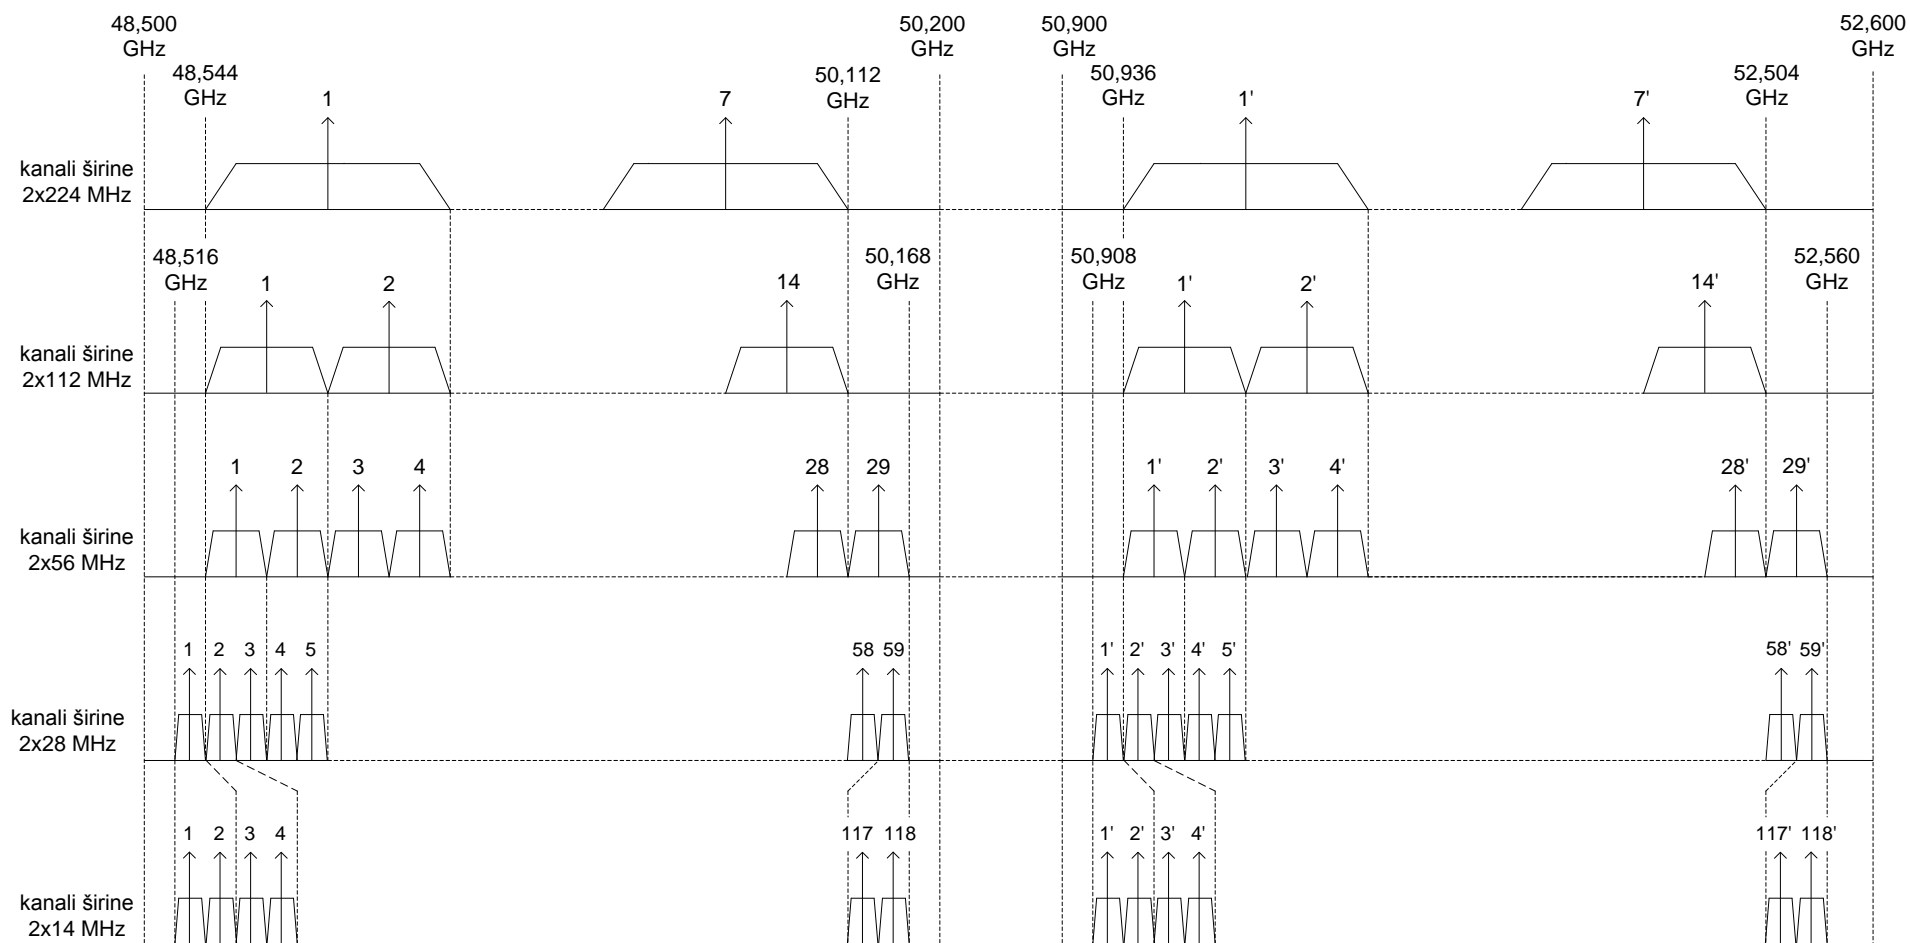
48,500 GHz
50,200 GHz
50,900 GHz
52,600 GHz
48,544 GHz
50,112 GHz
50,936 GHz
52,504 GHz
1
7
1'
7'
kanali širine 2x224 MHz
48,516 GHz
50,168 GHz
50,908 GHz
52,560 GHz
1
2
14
1'
2'
14'
kanali širine 2x112 MHz
1 2 3 4
28 29
1' 2' 3' 4'
28' 29'
kanali širine 2x56 MHz
1 2 3 4 5
58 59
1' 2' 3' 4' 5'
58' 59'
kanali širine 2x28 MHz
1 2 3 4
117 118
1' 2' 3' 4'
117' 118'
kanali širine 2x14 MHz